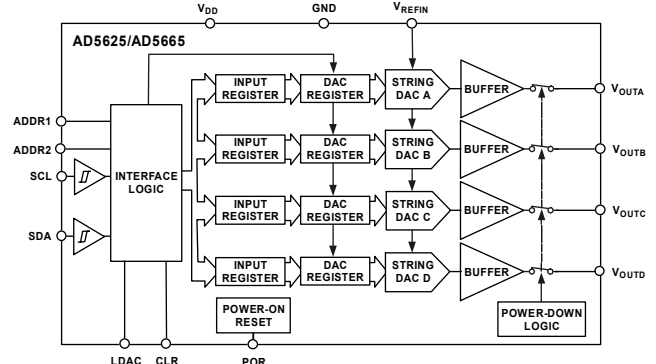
$V_{DD}$ GND $V_{REFIN}$

AD5625/AD5665

ADDR1

ADDR2

SCL

SDA

INTERFACE LOGIC

INPUT REGISTER | DAC REGISTER | STRING DAC A | BUFFER | $V_{OUTA}$

INPUT REGISTER | DAC REGISTER | STRING DAC B | BUFFER | $V_{OUTB}$

INPUT REGISTER | DAC REGISTER | STRING DAC C | BUFFER | $V_{OUTC}$

INPUT REGISTER | DAC REGISTER | STRING DAC D | BUFFER | $V_{OUTD}$

POWER-ON RESET

POWER-DOWN LOGIC

LDAC CLR POR